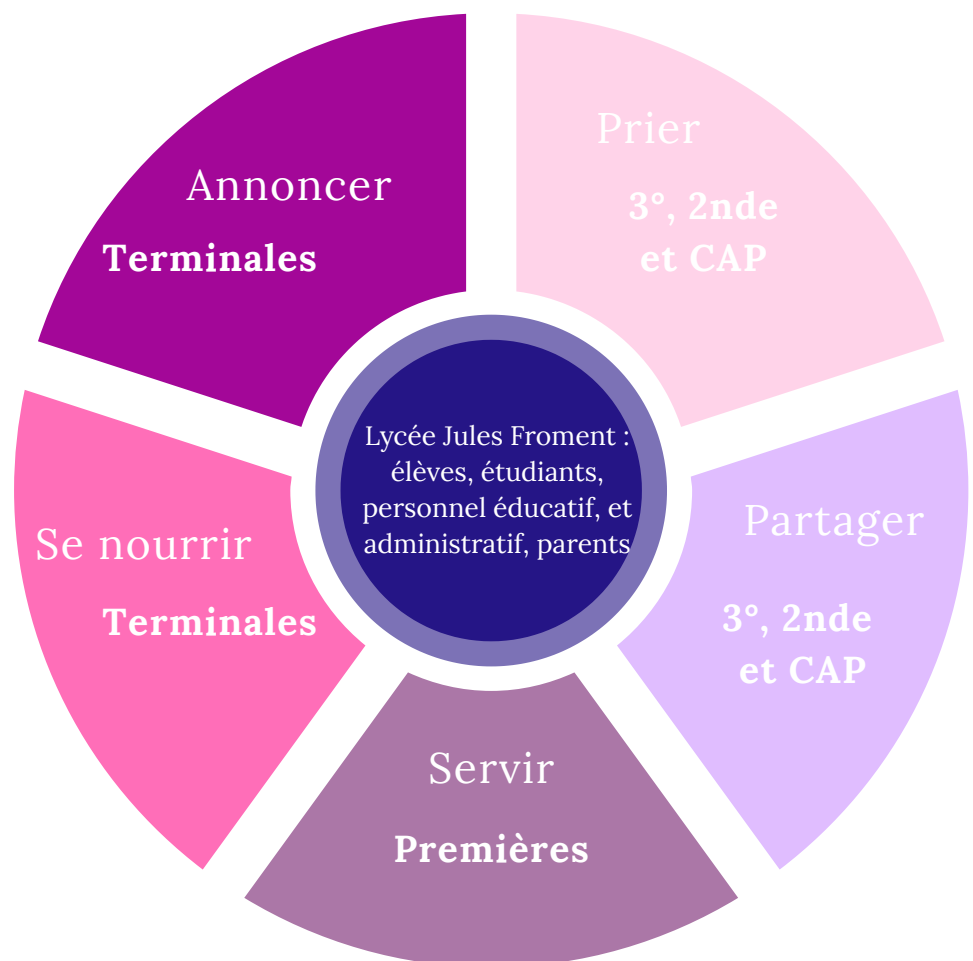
Annoncer

Terminales

Prier

3°, 2nde et CAP

Lycée Jules Froment : élèves, étudiants, personnel éducatif, et administratif, parents

Partager

3°, 2nde et CAP

Se nourrir

Terminales

Servir

Premières